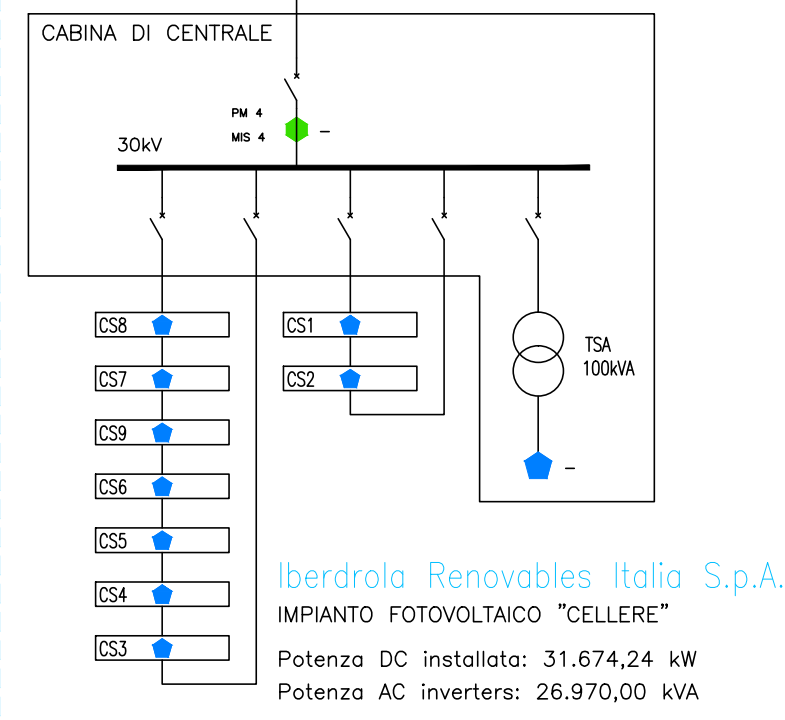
CABINA DI CENTRALE

PM 4
MIS 4
–

30kV

CS8
CS7
CS9
CS6
CS5
CS4
CS3

CS1
CS2

TSA
100kVA

–

Iberdrola Renovables Italia S.p.A.
IMPIANTO FOTOVOLTAICO "CELLERE"

Potenza DC installata: 31.674,24 kW
Potenza AC inverters: 26.970,00 kVA